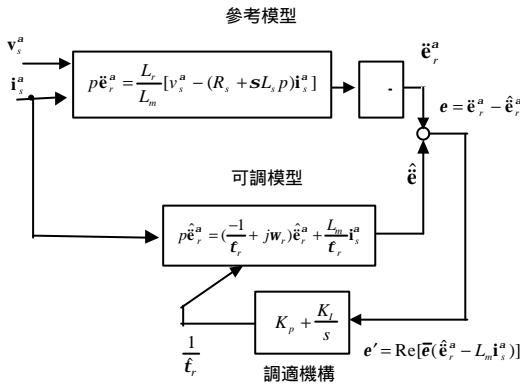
參考模型

$\mathbf{v}_s^a$

$\mathbf{i}_s^a$

$p\ddot{\mathbf{e}}_r^a = \frac{L_r}{L_m}[v_s^a - (R_s + \boldsymbol{s}L_s p)\mathbf{i}_s^a]$

$\int$

$\ddot{\mathbf{e}}_r^a$

$\boldsymbol{e} = \ddot{\mathbf{e}}_r^a - \hat{\ddot{\mathbf{e}}}_r^a$

$\hat{\ddot{\mathbf{e}}}$

可調模型

$p\hat{\ddot{\mathbf{e}}}_r^a = (\frac{-1}{\hat{\boldsymbol{t}}_r} + j\boldsymbol{w}_r)\hat{\ddot{\mathbf{e}}}_r^a + \frac{L_m}{\hat{\boldsymbol{t}}_r}\mathbf{i}_s^a$

$K_p + \frac{K_I}{s}$

$\boldsymbol{e}' = \text{Re}[\overline{\boldsymbol{e}}(\hat{\ddot{\mathbf{e}}}_r^a - L_m\mathbf{i}_s^a)]$

$\frac{1}{\hat{\boldsymbol{t}}_r}$

調適機構